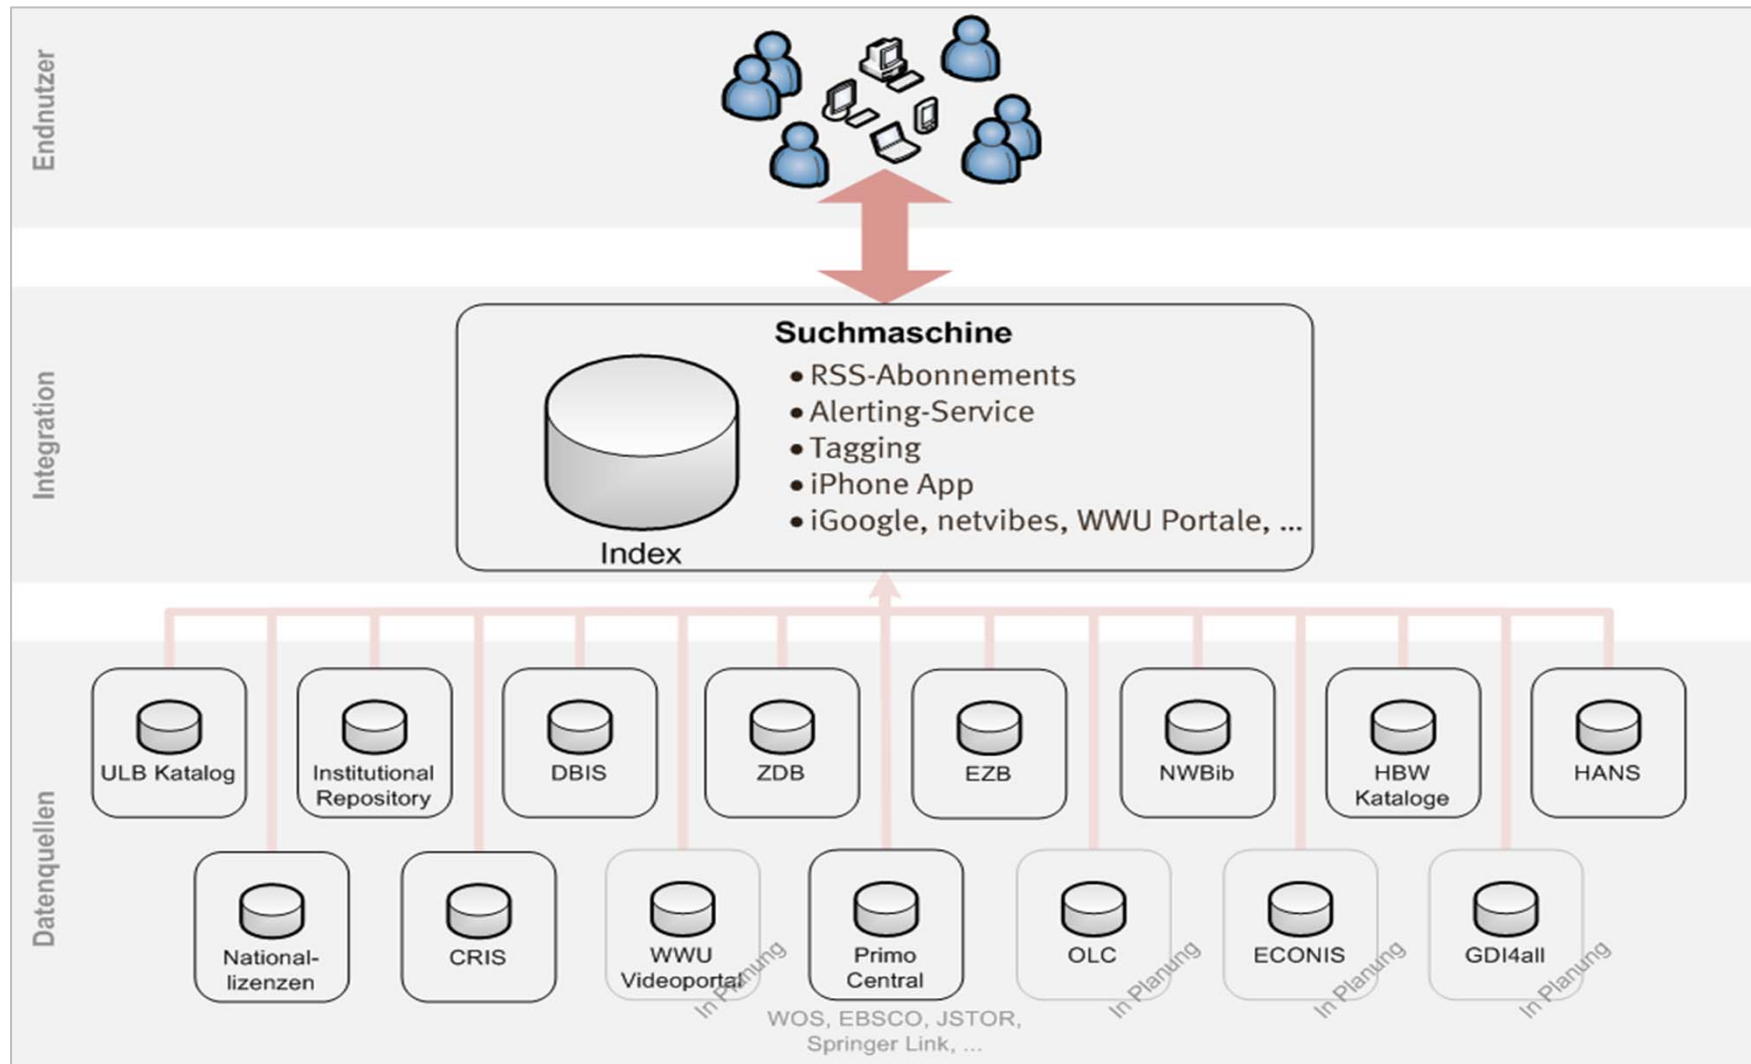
Endnutzer

Integration

Suchmaschine

Index

• RSS-Abonnements
• Alerting-Service
• Tagging
• iPhone App
• iGoogle, netvibes, WWU Portale, ...

Datenquellen

ULB Katalog

Institutional Repository

DBIS

ZDB

EZB

NWBib

HBW Kataloge

HANS

National-lizenzen

CRIS

WWU Videoportal

In Planung

Primo Central

WOS, EBSCO, JSTOR, Springer Link, ...

OLC

In Planung

ECONIS

In Planung

GDI4all

In Planung